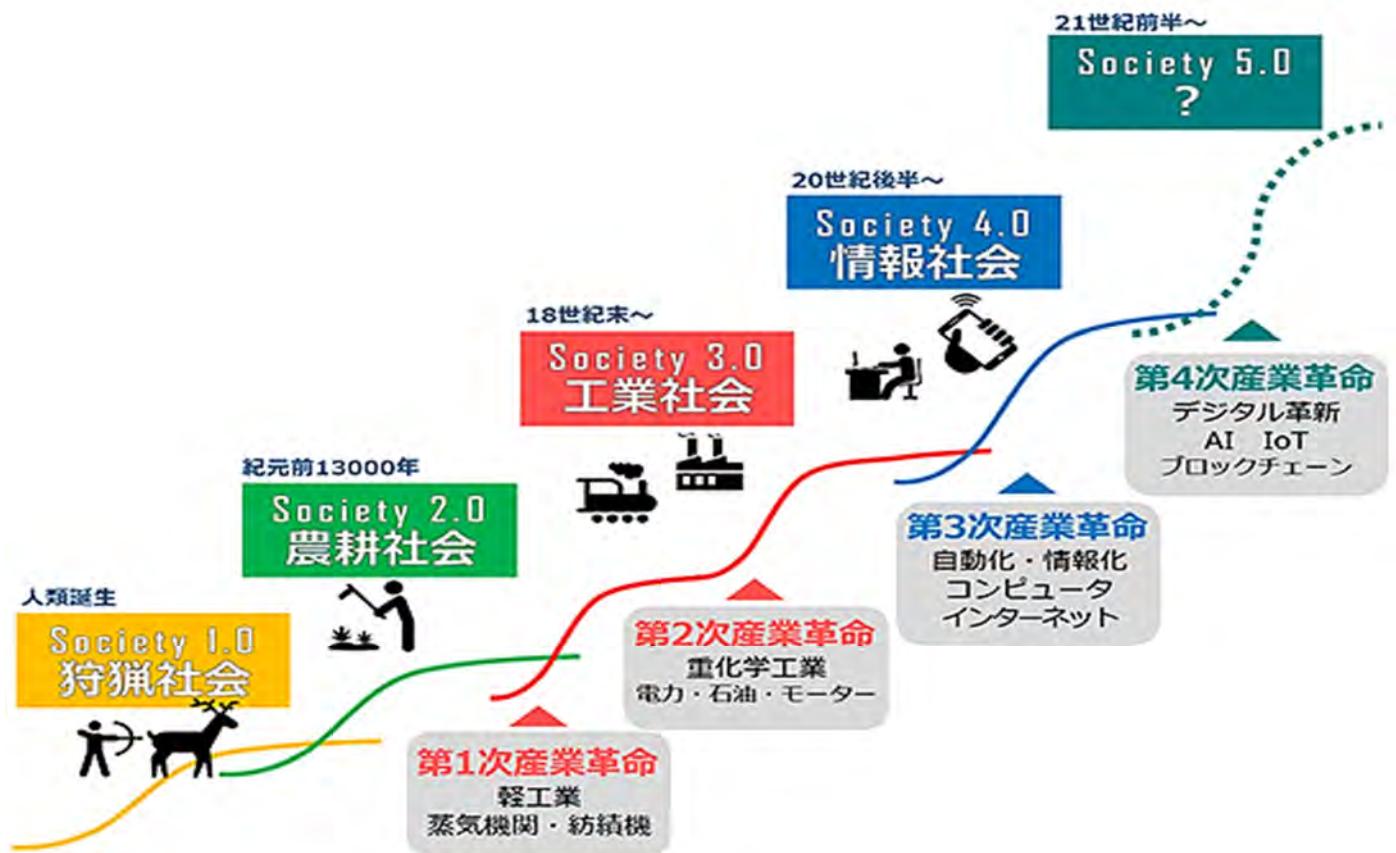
21世紀前半～
Society 5.0
?

20世紀後半～
Society 4.0
情報社会

18世紀末～
Society 3.0
工業社会

紀元前13000年
Society 2.0
農耕社会

人類誕生
Society 1.0
狩猟社会

第4次産業革命
デジタル革新
AI IoT
ブロックチェーン

第3次産業革命
自動化・情報化
コンピュータ
インターネット

第2次産業革命
重化学工業
電力・石油・モーター

第1次産業革命
軽工業
蒸気機関・紡績機